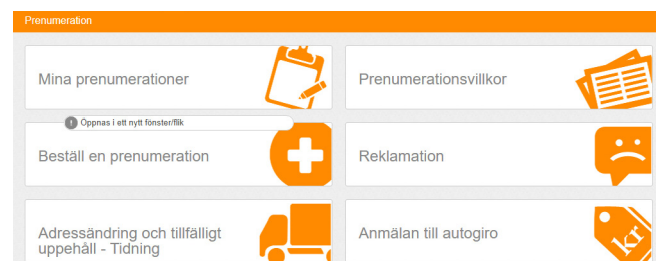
Prenumeration

Mina prenumerationer

Prenumerationsvillkor

! Öppnas i ett nytt fönster/flik

Beställ en prenumeration

Reklamation

Adressändring och tillfälligt uppehåll - Tidning

Anmälan till autogiro

kr